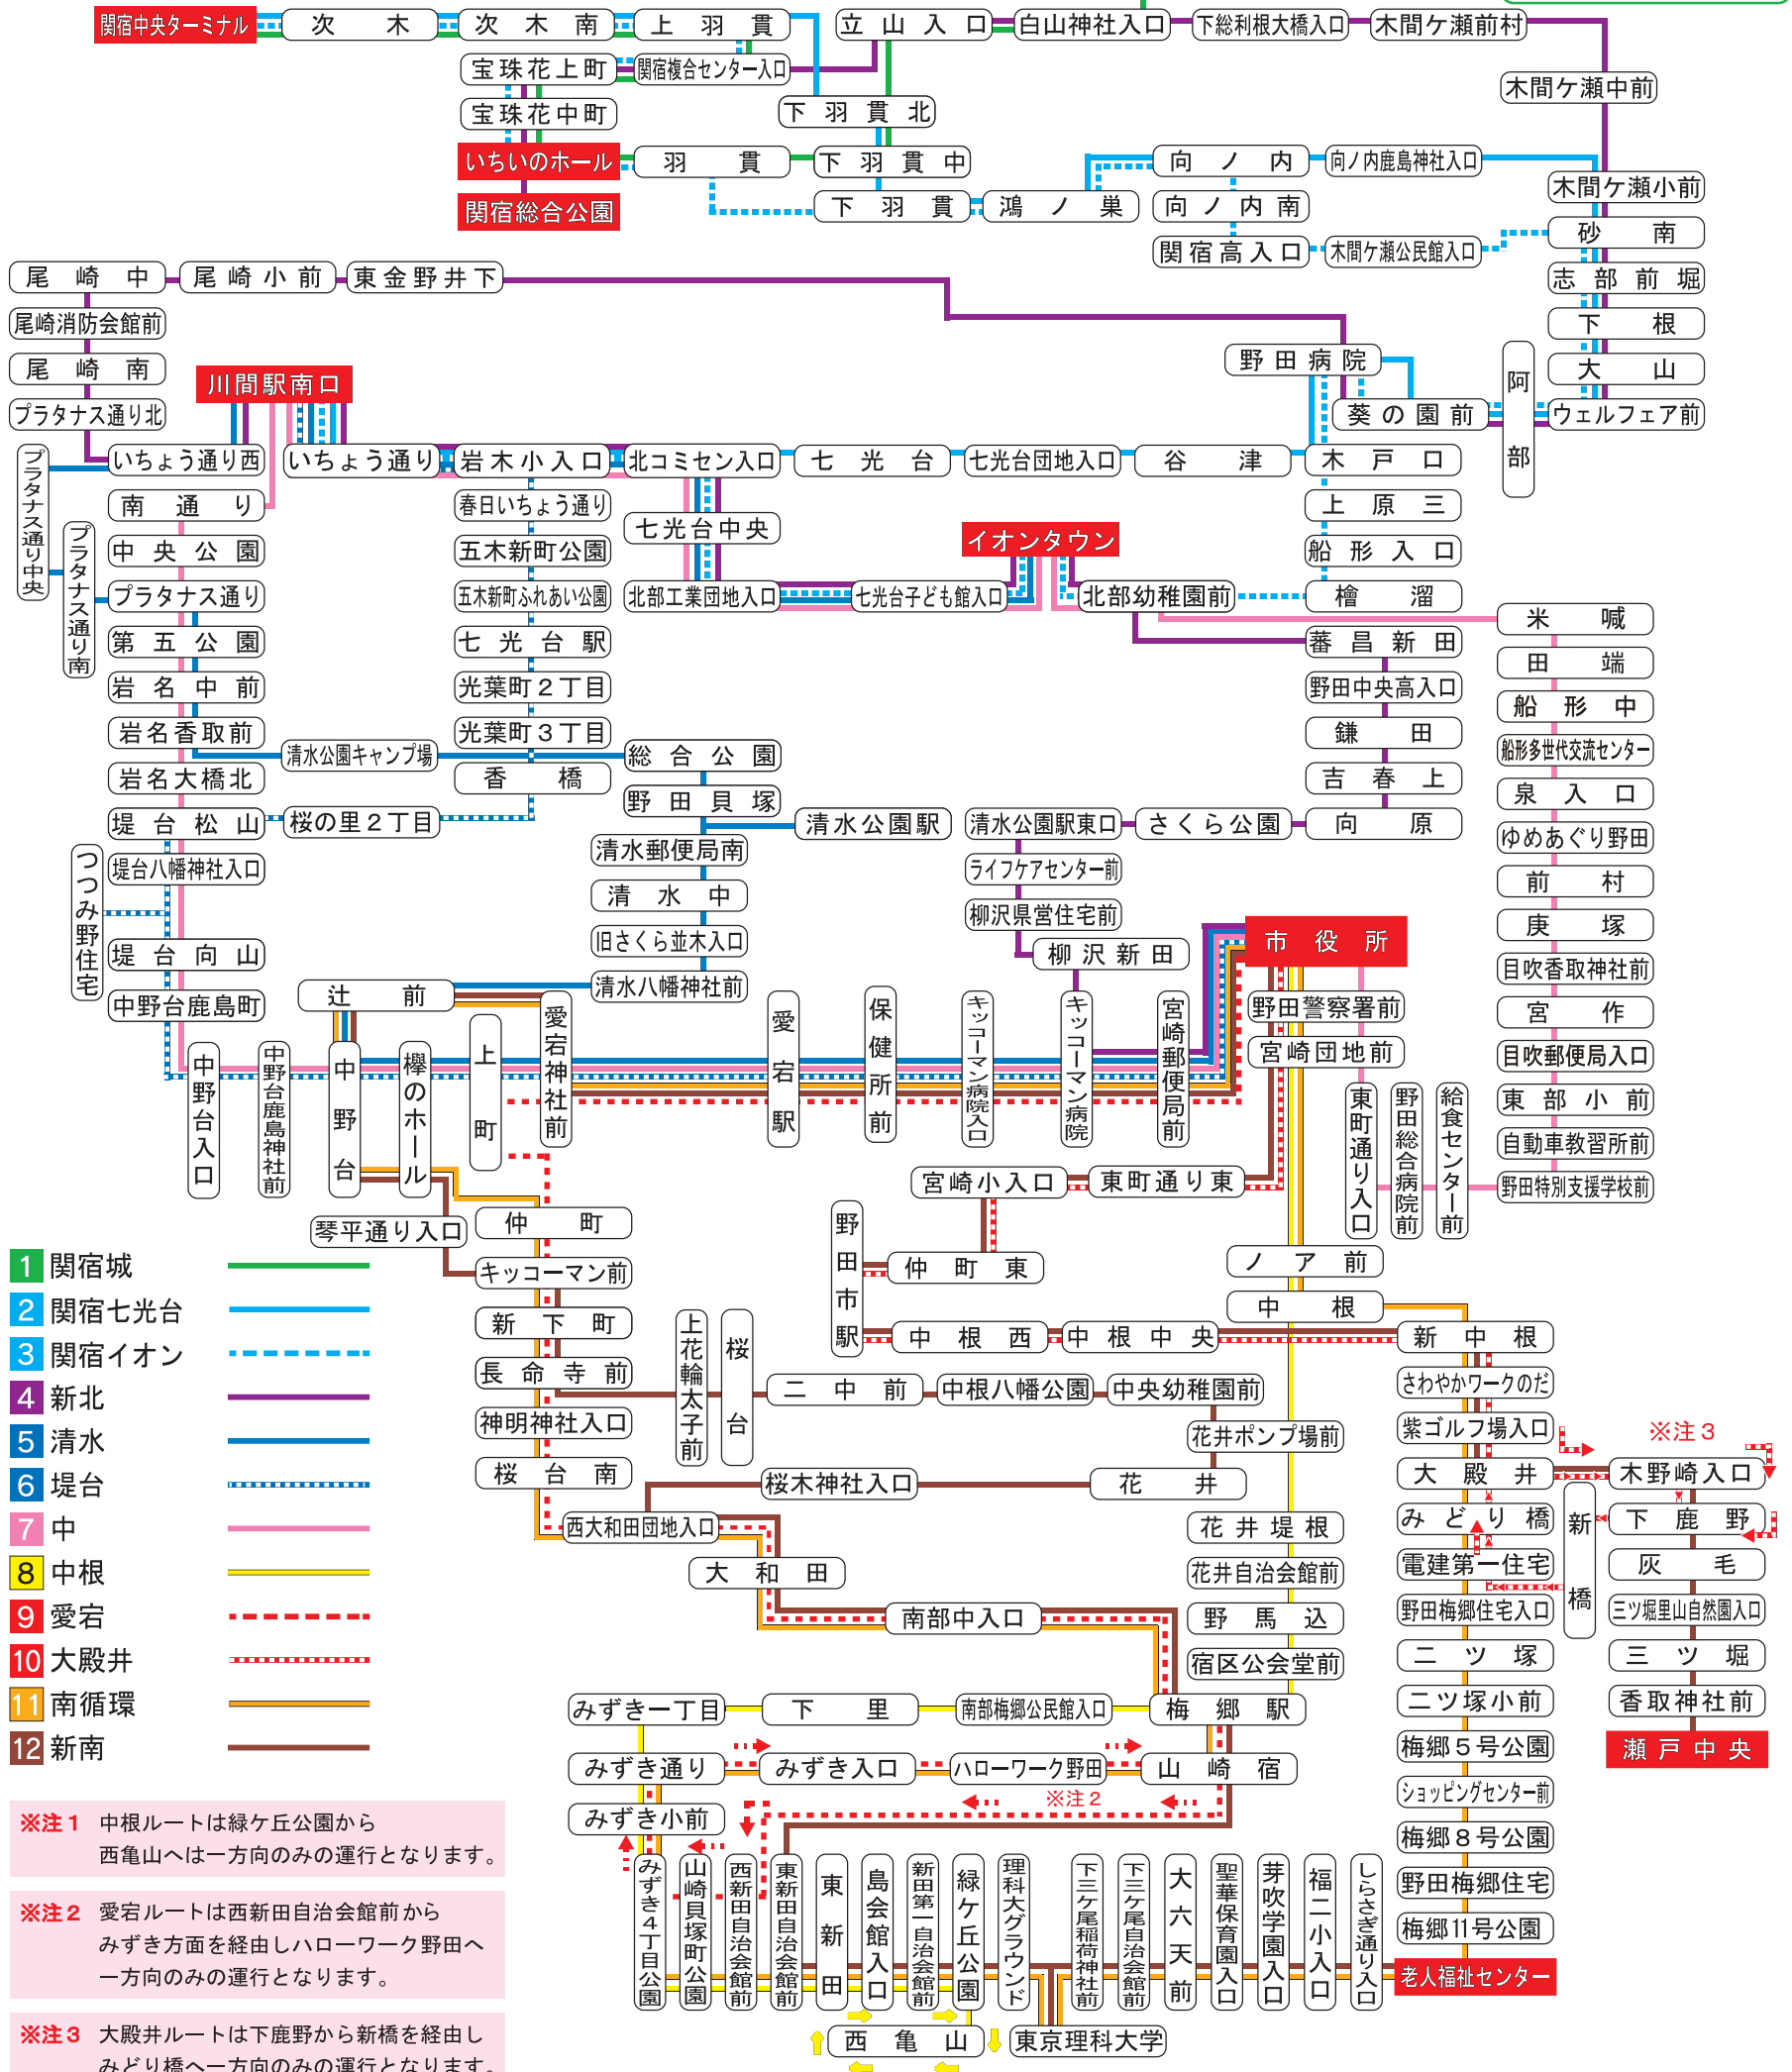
関宿中央ターミナル
次木
次木南
上羽貫
立山入口
白山神社入口
下総利根大橋入口
木間ケ瀬前村
宝珠花上町
関宿複合センター入口
宝珠花中町
下羽貫北
木間ケ瀬中前
いちいのホール
羽貫
下羽貫中
向ノ内
向ノ内鹿島神社入口
関宿総合公園
下羽貫
鴻ノ巣
向ノ内南
木間ケ瀬小前
関宿高入口
木間ケ瀬公民館入口
砂南
尾崎中
尾崎小前
東金野井下
志部前堀
尾崎消防会館前
下根
尾崎南
野田病院
大山
川間駅南口
阿部
プラタナス通り北
葵の園前
ウェルフェア前
いちょう通り西
いちょう通り
岩木小入口
北コミセン入口
七光台
七光台団地入口
谷津
木戸口
プラタナス通り中央
プラタナス通り南
南通り
春日いちょう通り
七光台中央
上原三
中央公園
五木新町公園
イオンタウン
船形入口
プラタナス通り
五木新町ふれあい公園
北部工業団地入口
七光台子ども館入口
北部幼稚園前
檜溜
米𠮷
第五公園
七光台駅
蕃昌新田
田端
岩名中前
光葉町2丁目
野田中央高入口
船形中
岩名香取前
清水公園キャンプ場
光葉町3丁目
総合公園
鎌田
船形多世代交流センター
岩名大橋北
香橋
吉春上
泉入口
堤台松山
桜の里2丁目
野田貝塚
清水公園駅
清水公園駅東口
さくら公園
向原
ゆめあぐり野田
つつみ野住宅
堤台八幡神社入口
清水郵便局南
ライフケアセンター前
前村
清水中
柳沢県営住宅前
庚塚
旧さくら並木入口
柳沢新田
市役所
目吹香取神社前
堤台向山
宮作
中野台鹿島町
辻前
清水八幡神社前
野田警察署前
目吹郵便局入口
愛宕神社前
宮崎団地前
東部小前
中野台入口
中野台鹿島神社前
中野台
欅のホール
上町
愛宕駅
保健所前
キッコーマン病院入口
キッコーマン病院
宮崎郵便局前
東町通り入口
野田総合病院前
給食センター前
自動車教習所前
宮崎小入口
東町通り東
野田特別支援学校前
琴平通り入口
仲町
野田市駅
仲町東
ノア前
1 関宿城
キッコーマン前
中根
2 関宿七光台
新下町
中根西
中根中央
新中根
3 関宿イオン
上花輪太子前
桜台
さわやかワークのだ
4 新北
長命寺前
二中前
中根八幡公園
中央幼稚園前
紫ゴルフ場入口
5 清水
神明神社入口
花井ポンプ場前
※注3
6 堤台
桜台南
桜木神社入口
花井
大殿井
木野崎入口
7 中
西大和田団地入口
花井堤根
みどり橋
新橋
下鹿野
8 中根
大和田
花井自治会館前
電建第一住宅
灰毛
9 愛宕
南部中入口
野馬込
野田梅郷住宅入口
三ツ堀里山自然園入口
10 大殿井
宿区公会堂前
二ツ塚
三ツ堀
11 南循環
みずき一丁目
下里
南部梅郷公民館入口
梅郷駅
二ツ塚小前
香取神社前
12 新南
みずき通り
みずき入口
ハローワーク野田
山崎宿
梅郷5号公園
瀬戸中央
※注2
ショッピングセンター前
みずき小前
梅郷8号公園
※注1 中根ルートは緑ケ丘公園から西亀山へは一方向のみの運行となります。
みずき4丁目公園
山崎貝塚町公園
西新田自治会館前
東新田自治会館前
東新田
島会館入口
新田第一自治会館前
緑ケ丘公園
理科大グラウンド
下三ケ尾稲荷神社前
下三ケ尾自治会館前
大六天前
聖華保育園入口
芽吹学園入口
福二小入口
しらさぎ通り入口
野田梅郷住宅
梅郷11号公園
※注2 愛宕ルートは西新田自治会館前からみずき方面を経由しハローワーク野田へ一方向のみの運行となります。
老人福祉センター
西亀山
東京理科大学
※注3 大殿井ルートは下鹿野から新橋を経由しみどり橋へ一方向のみの運行となります。